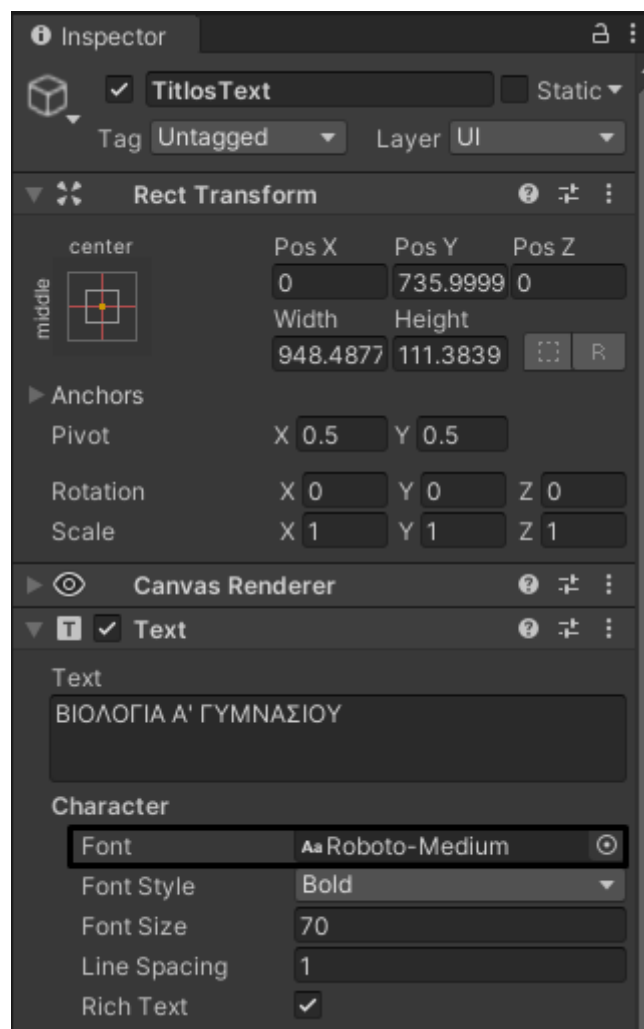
Inspector

TitlosText

Static

Tag Untagged

Layer UI

Rect Transform

center

middle

Pos X
0

Pos Y
735.9999

Pos Z
0

Width
948.4877

Height
111.3839

R

Anchors

Pivot X 0.5 Y 0.5

Rotation X 0 Y 0 Z 0

Scale X 1 Y 1 Z 1

Canvas Renderer

Text

Text

ΒΙΟΛΟΓΙΑ Α' ΓΥΜΝΑΣΙΟΥ

Character

Font Aa Roboto-Medium

Font Style Bold

Font Size 70

Line Spacing 1

Rich Text